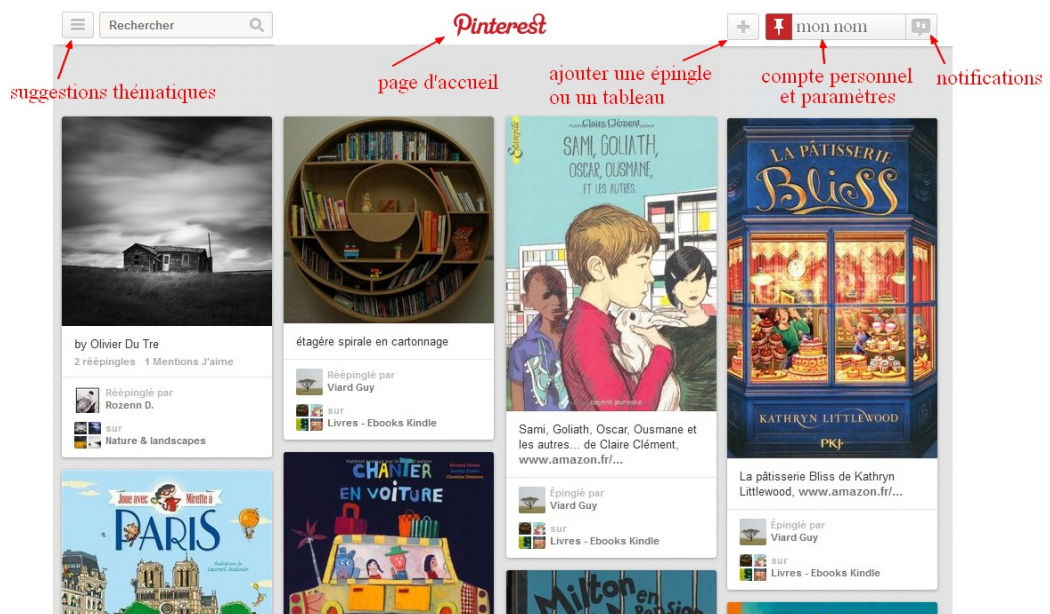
Rechercher

Pinterest

mon nom

suggestions thématiques

page d'accueil

ajouter une épingle ou un tableau

compte personnel et paramètres

notifications

by Olivier Du Tre
2 réépingles 1 Mentions J'aime
Réépinglé par
Rozenn D.
sur
Nature & landscapes

étagère spirale en cartonnage
Réépinglé par
Viard Guy
sur
Livres - Ebooks Kindle

Claire Clément
SAMI, GOLIATH, OSCAR, OUSMANE, ET LES AUTRES...
Sami, Goliath, Oscar, Ousmane et les autres... de Claire Clément, www.amazon.fr/...
Épinglé par
Viard Guy
sur
Livres - Ebooks Kindle

LA PÂTISSERIE Bliss
KATHRYN LITTLEWOOD
PKJ
La pâtisserie Bliss de Kathryn Littlewood, www.amazon.fr/...
Épinglé par
Viard Guy
sur
Livres - Ebooks Kindle

Joue avec Mirette à PARIS

CHANTER EN VOITURE

Milton